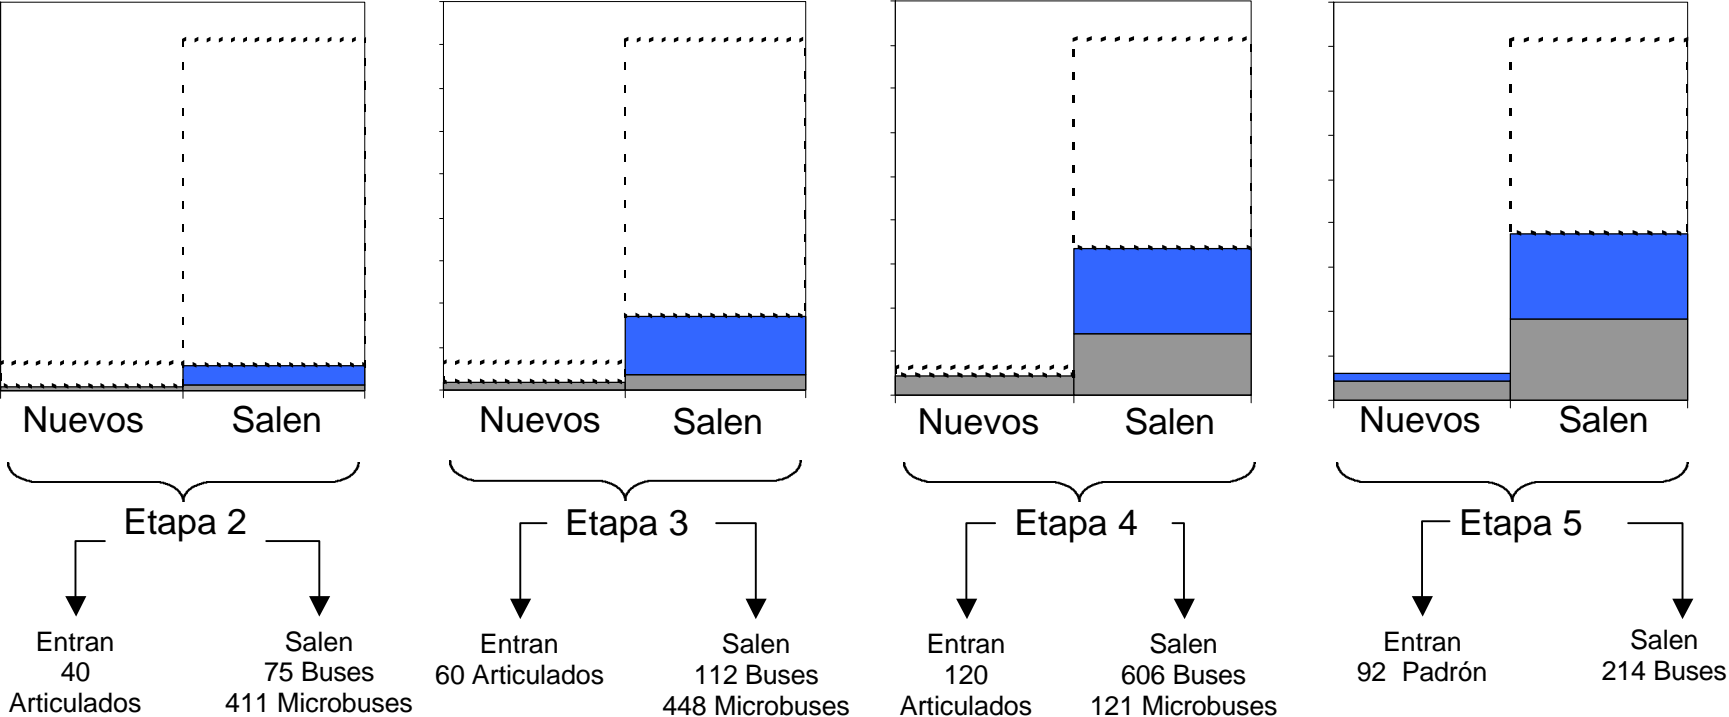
Nuevos Salen

Etapa 2

Entran
40
Articulados

Salen
75 Buses
411 Microbuses

Nuevos Salen

Etapa 3

Entran
60 Articulados

Salen
112 Buses
448 Microbuses

Nuevos Salen

Etapa 4

Entran
120
Articulados

Salen
606 Buses
121 Microbuses

Nuevos Salen

Etapa 5

Entran
92 Padrón

Salen
214 Buses